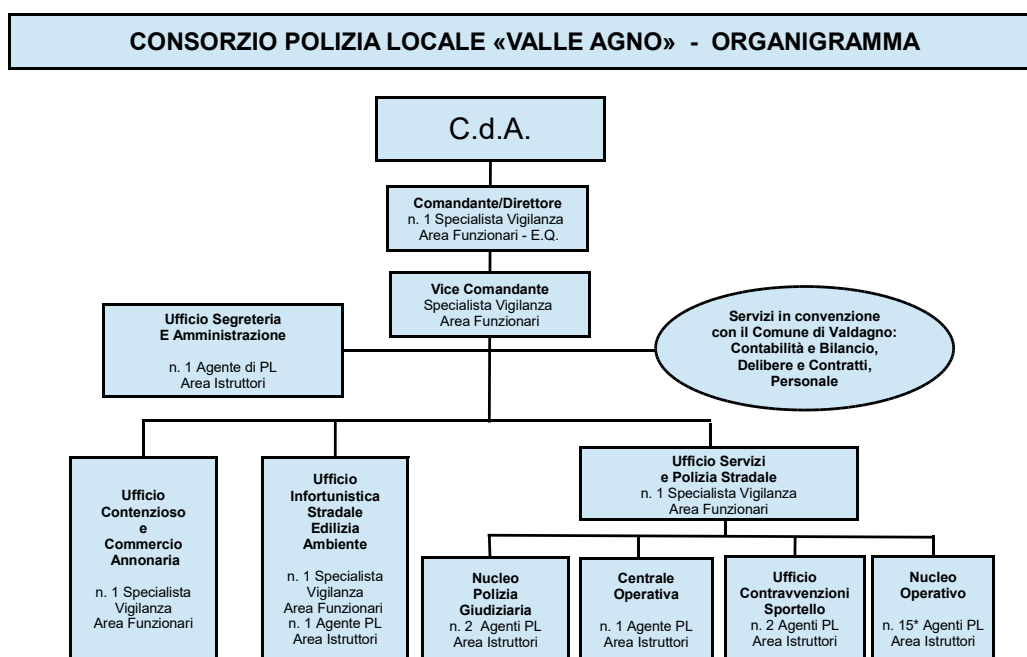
CONSORZIO POLIZIA LOCALE «VALLE AGNO» - ORGANIGRAMMA

C.d.A.

Comandante/Direttore
n. 1 Specialista Vigilanza
Area Funzionari - E.Q.

Vice Comandante
Specialista Vigilanza
Area Funzionari

Ufficio Segreteria
E Amministrazione

n. 1 Agente di PL
Area Istruttori

Servizi in convenzione con il Comune di Valdagno:
Contabilità e Bilancio, Delibere e Contratti, Personale

Ufficio
Contenzioso
e
Commercio
Annonaria

n. 1 Specialista
Vigilanza
Area Funzionari

Ufficio
Infortunistica
Stradale
Edilizia
Ambiente

n. 1 Specialista
Vigilanza
Area Funzionari
n. 1 Agente PL
Area Istruttori

Ufficio Servizi
e Polizia Stradale
n. 1 Specialista Vigilanza
Area Funzionari

Nucleo
Polizia
Giudiziaria
n. 2 Agenti PL
Area Istruttori

Centrale
Operativa

n. 1 Agente PL
Area Istruttori

Ufficio
Contravvenzioni
Sportello
n. 2 Agenti PL
Area Istruttori

Nucleo
Operativo

n. 15* Agenti PL
Area Istruttori